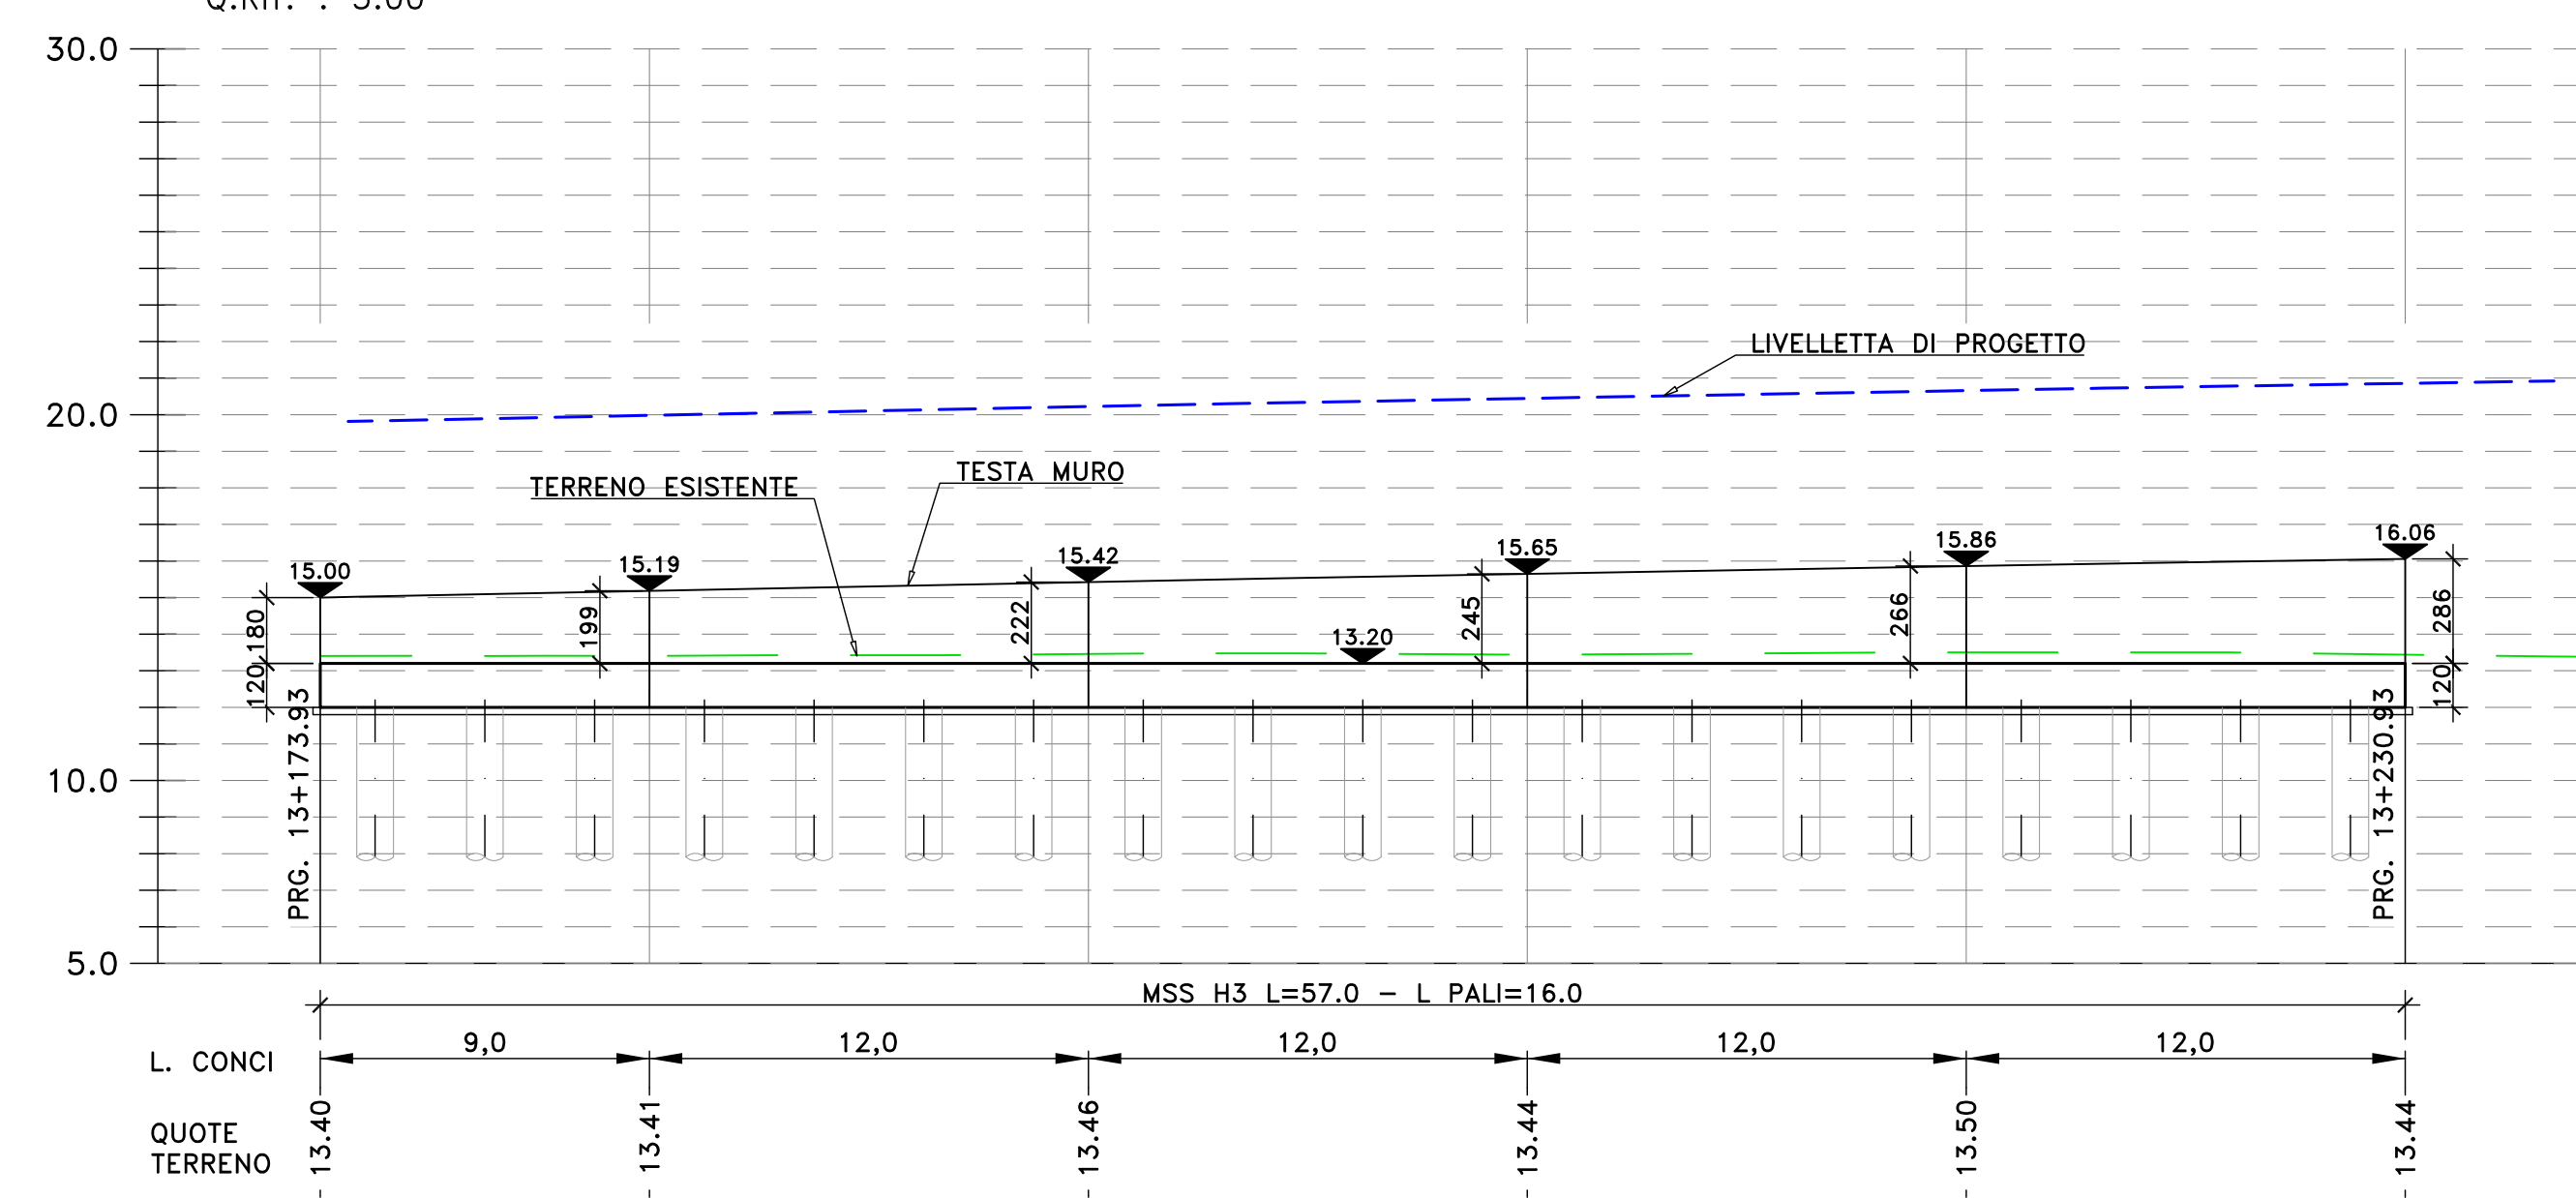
Q.RIF. : 5.00

30.0

20.0

10.0

5.0

LIVELLETTA DI PROGETTO

TESTA MURO

TERRENO ESISTENTE

15.00

15.19

15.42

15.65

15.86

16.06

13.20

180

120

199

222

245

266

286

120

PRG. 13+173.93

PRG. 13+230.93

MSS H3 L=57.0 – L PALI=16.0

L. CONCI

9,0

12,0

12,0

12,0

12,0

QUOTE TERRENO

13.40

13.41

13.46

13.44

13.50

13.44